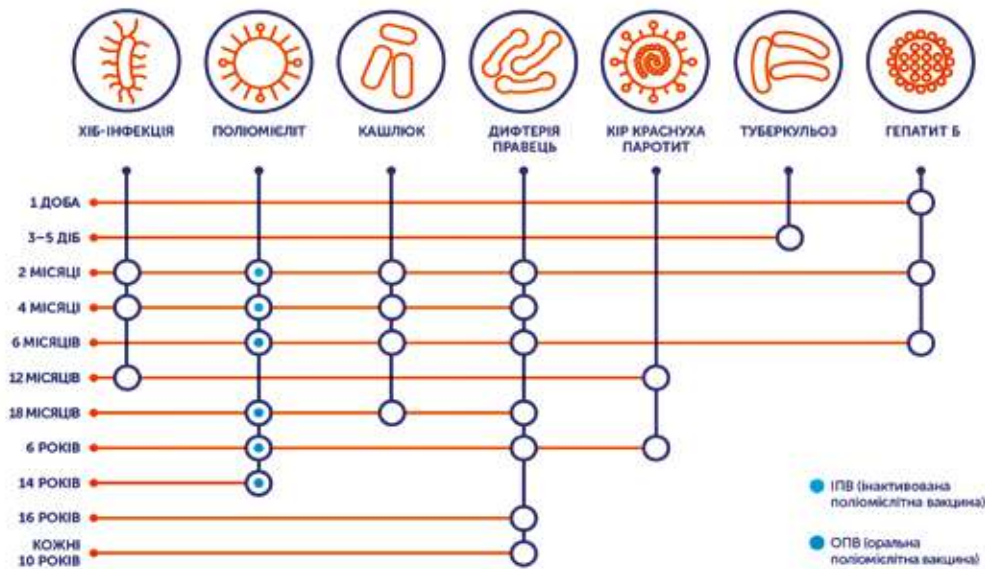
ХІБ-ІНФЕКЦІЯ
ПОЛІОМІЄЛІТ
КАШЛЮК
ДИФТЕРІЯ ПРАВЕЦЬ
КІР КРАСНУХА ПАРОТИТ
ТУБЕРКУЛЬОЗ
ГЕПАТИТ Б

1 ДОБА
3–5 ДІБ
2 МІСЯЦІ
4 МІСЯЦІ
6 МІСЯЦІВ
12 МІСЯЦІВ
18 МІСЯЦІВ
6 РОКІВ
14 РОКІВ
16 РОКІВ
КОЖНІ 10 РОКІВ

ІПВ (інактивована поліомієлітна вакцина)
ОПВ (оральна поліомієлітна вакцина)